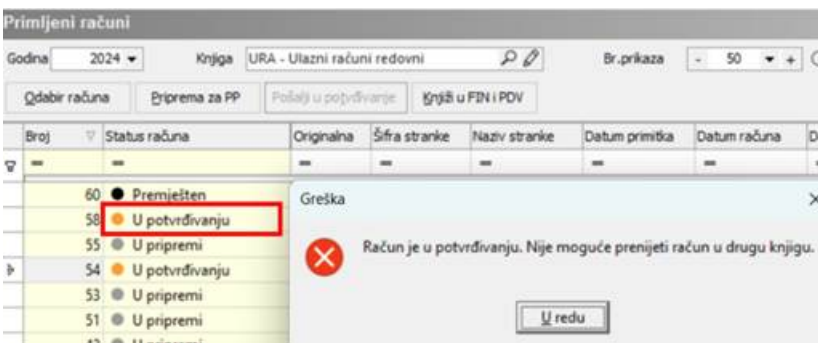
Primljeni računi

Godina 2024 Knjiga URA - Ulazni računi redovni Br.prikaza - 50 +

Odabir računa Priprema za PP Pošalji u potvrđivanje Knjiži u FIN i PDV

| Broj | Status računa | Originalna | Šifra stranke | Naziv stranke | Datum primitka | Datum računa |
|---|---|---|---|---|---|---|
| = | = | = | = | = | = | = |
| 60 | Premješten | | | | | |
| 58 | U potvrđivanju | | | | | |
| 55 | U pripremi | | | | | |
| 54 | U potvrđivanju | | | | | |
| 53 | U pripremi | | | | | |
| 51 | U pripremi | | | | | |

Greška

Račun je u potvrđivanju. Nije moguće prenijeti račun u drugu knjigu.

U redu